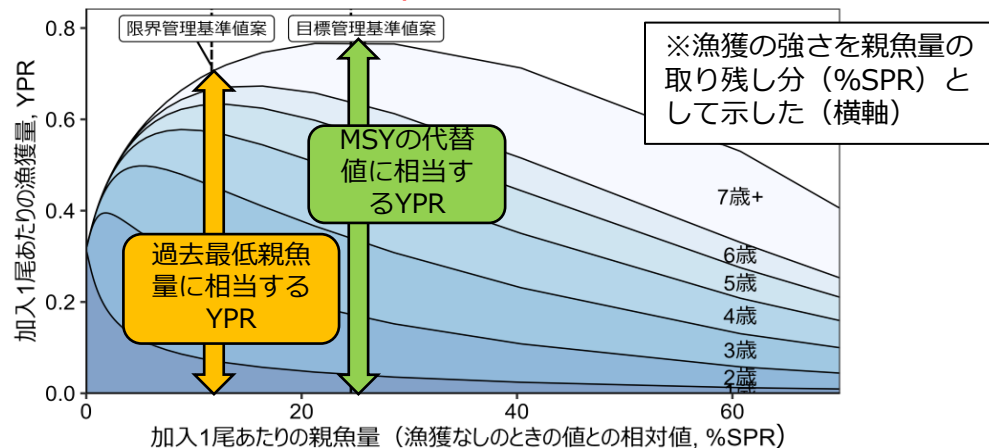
限界管理基準値案

目標管理基準値案

※漁獲の強さを親魚量の取り残し分（%SPR）として示した（横軸）

MSYの代替値に相当するYPR

過去最低親魚量に相当するYPR

7歳+

6歳

5歳

4歳

3歳

2歳

1歳

0.8

0.6

0.4

0.2

0.0

0

20

40

60

加入1尾あたりの漁獲量, YPR

加入1尾あたりの親魚量（漁獲なしのときの値との相対値, %SPR）